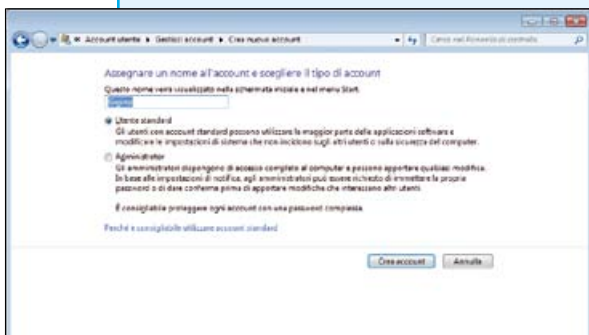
« Account utente ▸ Gestisci account ▸ Crea nuovo account

Cerca nel Pannello di controllo

Assegnare un nome all'account e scegliere il tipo di account

Questo nome verrà visualizzato nella schermata iniziale e nel menu Start.

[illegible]

Utente standard

Gli utenti con account standard possono utilizzare la maggior parte delle applicazioni software e modificare le impostazioni di sistema che non incidono sugli altri utenti o sulla sicurezza del computer.

Amministratore

Gli amministratori dispongono di accesso completo al computer e possono apportare qualsiasi modifica. In base alle impostazioni di notifica, agli amministratori può essere richiesto di immettere la propria password o di dare conferma prima di apportare modifiche che interessano altri utenti.

È consigliabile proteggere ogni account con una password complessa.

Perché è consigliabile utilizzare account standard

Crea account

Annulla